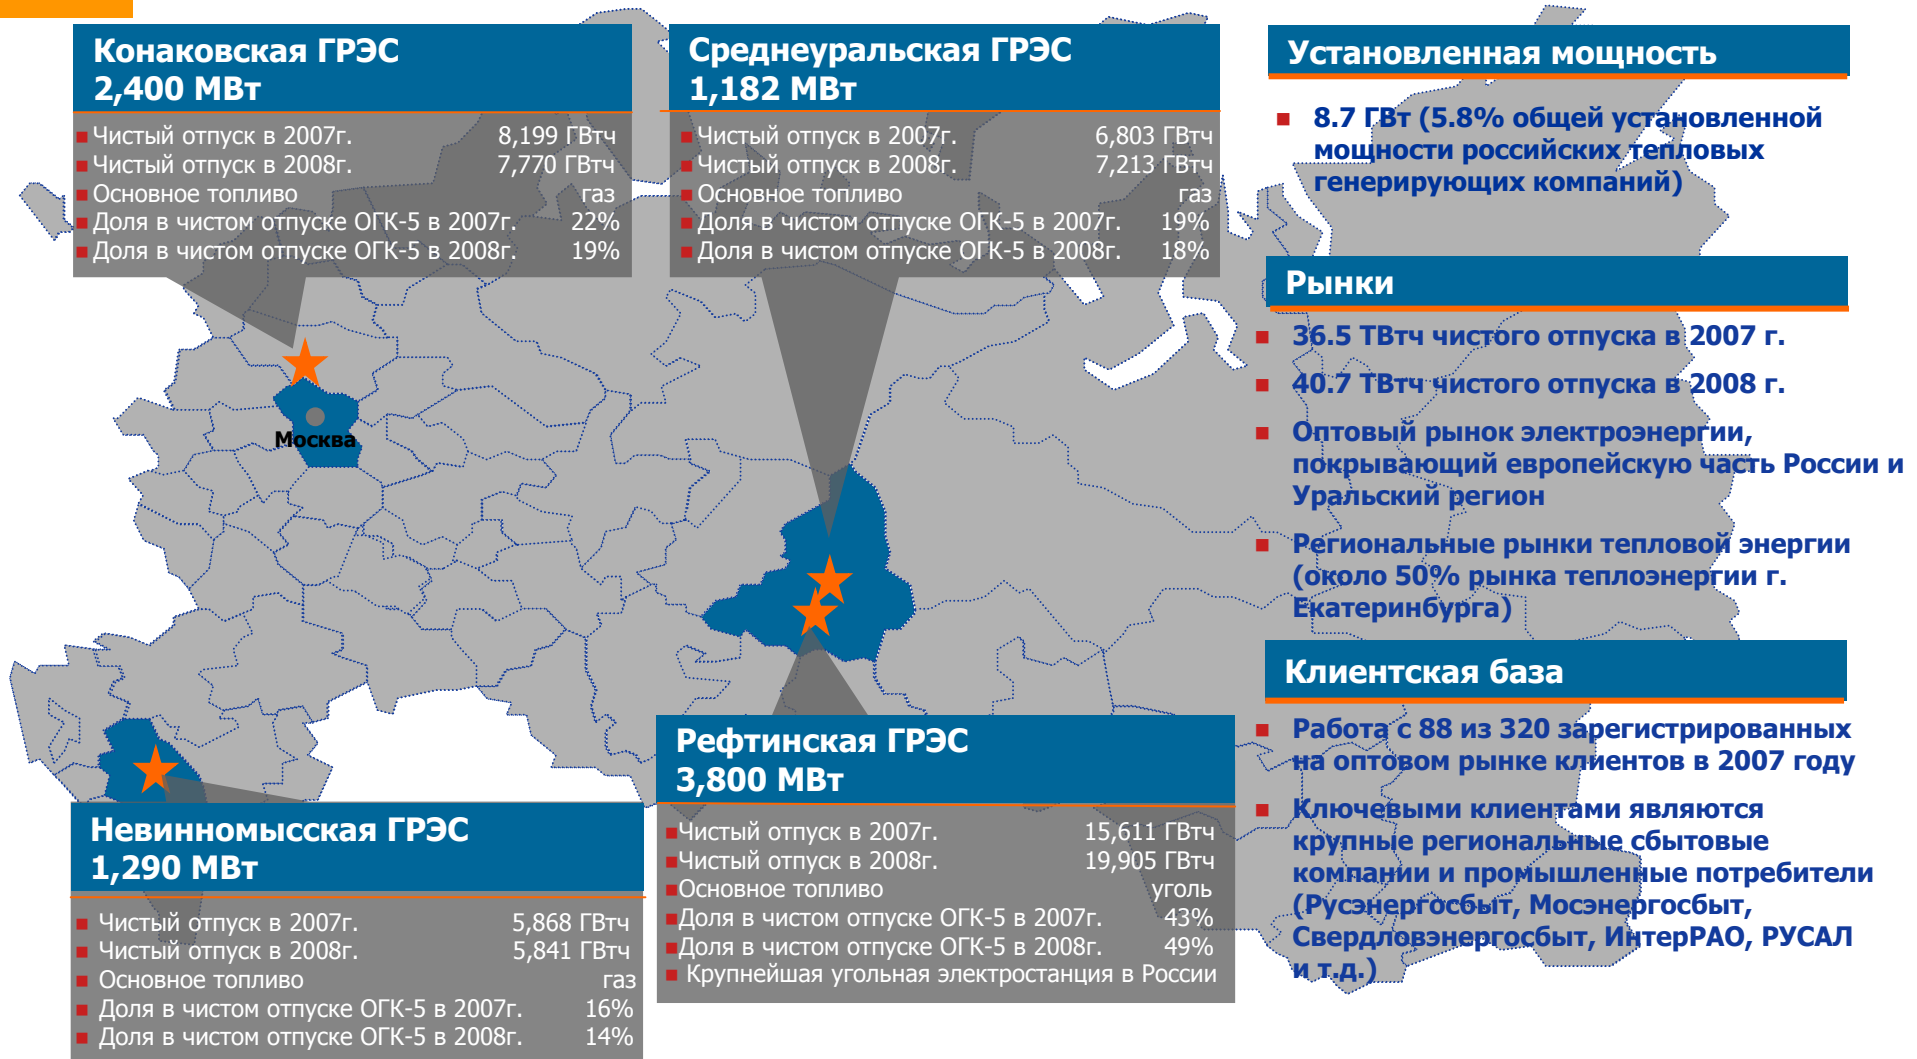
Конаковская ГРЭС
2,400 МВт

| | |
|---|---|
| Чистый отпуск в 2007г. | 8,199 ГВтч |
| Чистый отпуск в 2008г. | 7,770 ГВтч |
| Основное топливо | газ |
| Доля в чистом отпуске ОГК-5 в 2007г. | 22% |
| Доля в чистом отпуске ОГК-5 в 2008г. | 19% |

Среднеуральская ГРЭС
1,182 МВт

| | |
|---|---|
| Чистый отпуск в 2007г. | 6,803 ГВтч |
| Чистый отпуск в 2008г. | 7,213 ГВтч |
| Основное топливо | газ |
| Доля в чистом отпуске ОГК-5 в 2007г. | 19% |
| Доля в чистом отпуске ОГК-5 в 2008г. | 18% |

Москва

Невинномысская ГРЭС
1,290 МВт

| | |
|---|---|
| Чистый отпуск в 2007г. | 5,868 ГВтч |
| Чистый отпуск в 2008г. | 5,841 ГВтч |
| Основное топливо | газ |
| Доля в чистом отпуске ОГК-5 в 2007г. | 16% |
| Доля в чистом отпуске ОГК-5 в 2008г. | 14% |

Рефтинская ГРЭС
3,800 МВт

| | |
|---|---|
| Чистый отпуск в 2007г. | 15,611 ГВтч |
| Чистый отпуск в 2008г. | 19,905 ГВтч |
| Основное топливо | уголь |
| Доля в чистом отпуске ОГК-5 в 2007г. | 43% |
| Доля в чистом отпуске ОГК-5 в 2008г. | 49% |

Крупнейшая угольная электростанция в России

Установленная мощность

8.7 ГВт (5.8% общей установленной мощности российских тепловых генерирующих компаний)

Рынки

36.5 ТВтч чистого отпуска в 2007 г.

40.7 ТВтч чистого отпуска в 2008 г.

Оптовый рынок электроэнергии, покрывающий европейскую часть России и Уральский регион

Региональные рынки тепловой энергии (около 50% рынка теплоэнергии г. Екатеринбурга)

Клиентская база

Работа с 88 из 320 зарегистрированных на оптовом рынке клиентов в 2007 году

Ключевыми клиентами являются крупные региональные сбытовые компании и промышленные потребители (Русэнергосбыт, Мосэнергосбыт, Свердловэнергосбыт, ИнтерРАО, РУСАЛ и т.д.)